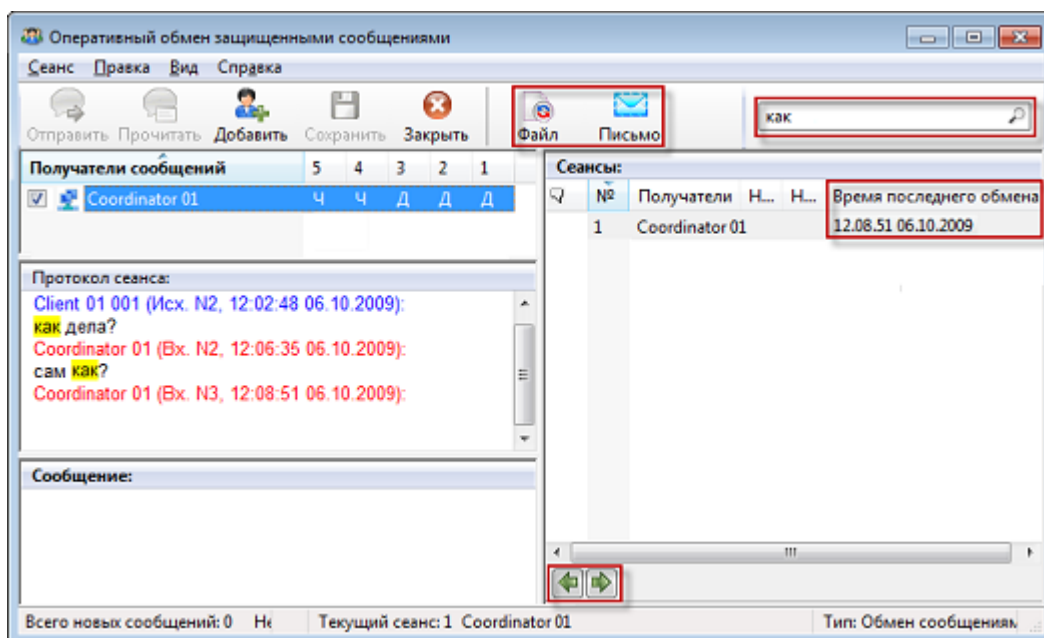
Оперативный обмен защищенными сообщениями

Сеанс Правка Вид Справка

Отправить Прочитать Добавить Сохранить Закрыть

Файл Письмо

как

| Получатели сообщений | 5 | 4 | 3 | 2 | 1 |
|---|---|---|---|---|---|
| Coordinator 01 | Ч | Ч | Д | Д | Д |

Сеансы:

| | № | Получатели | Н... | Н... | Время последнего обмена |
|---|---|---|---|---|---|
| | 1 | Coordinator 01 | | | 12.08.51 06.10.2009 |

Протокол сеанса:

Client 01 001 (Исх. N2, 12:02:48 06.10.2009):
как дела?
Coordinator 01 (Вх. N2, 12:06:35 06.10.2009):
сам как?
Coordinator 01 (Вх. N3, 12:08:51 06.10.2009):

Сообщение:

Всего новых сообщений: 0 Не Текущий сеанс: 1 Coordinator 01 Тип: Обмен сообщениям